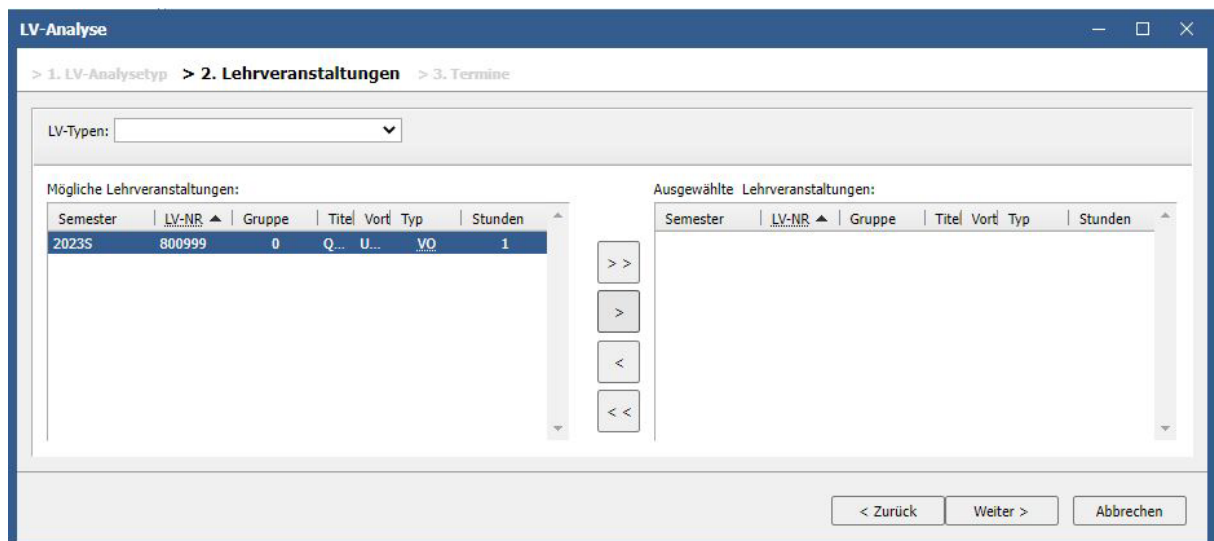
LV-Analyse

> 1. LV-Analysetyp > 2. Lehrveranstaltungen > 3. Termine

LV-Typen:

Mögliche Lehrveranstaltungen:

| Semester | LV-NR ▲ | Gruppe | Titel | Vort | Typ | Stunden |
|---|---|---|---|---|---|---|
| 2023S | 800999 | 0 | Q... | U... | VO | 1 |

> >

>

<

< <

Ausgewählte Lehrveranstaltungen:

| Semester | LV-NR ▲ | Gruppe | Titel | Vort | Typ | Stunden |
|---|---|---|---|---|---|---|

< Zurück Weiter > Abbrechen